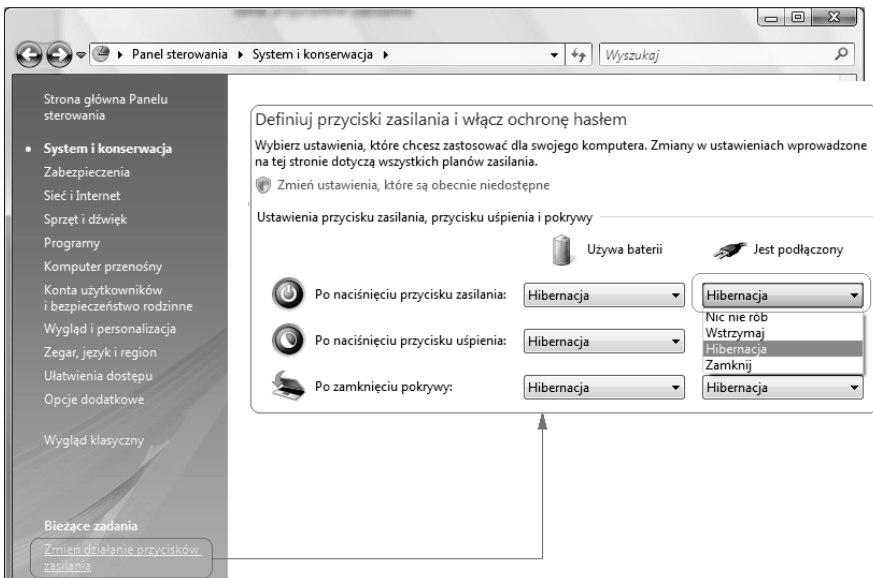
Panel sterowania ▸ System i konserwacja ▸

Wyszukaj

Strona główna Panelu sterowania

System i konserwacja

Zabezpieczenia

Sieć i Internet

Sprzęt i dźwięk

Programy

Komputer przenośny

Konta użytkowników i bezpieczeństwo rodzinne

Wygląd i personalizacja

Zegar, język i region

Ułatwienia dostępu

Opcje dodatkowe

Wygląd klasyczny

Bieżące zadania

Zmień działanie przycisków zasilania

Definiuj przyciski zasilania i włącz ochronę hasłem

Wybierz ustawienia, które chcesz zastosować dla swojego komputera. Zmiany w ustawieniach wprowadzone na tej stronie dotyczą wszystkich planów zasilania.

Zmień ustawienia, które są obecnie niedostępne

Ustawienia przycisku zasilania, przycisku uśpienia i pokrywy

| | Używa baterii | Jest podłączony |
|---|---|---|
| Po naciśnięciu przycisku zasilania: | Hibernacja | Hibernacja |
| Po naciśnięciu przycisku uśpienia: | Hibernacja | |
| Po zamknięciu pokrywy: | Hibernacja | Hibernacja |

Nic nie rób
Wstrzymaj
Hibernacja
Zamknij